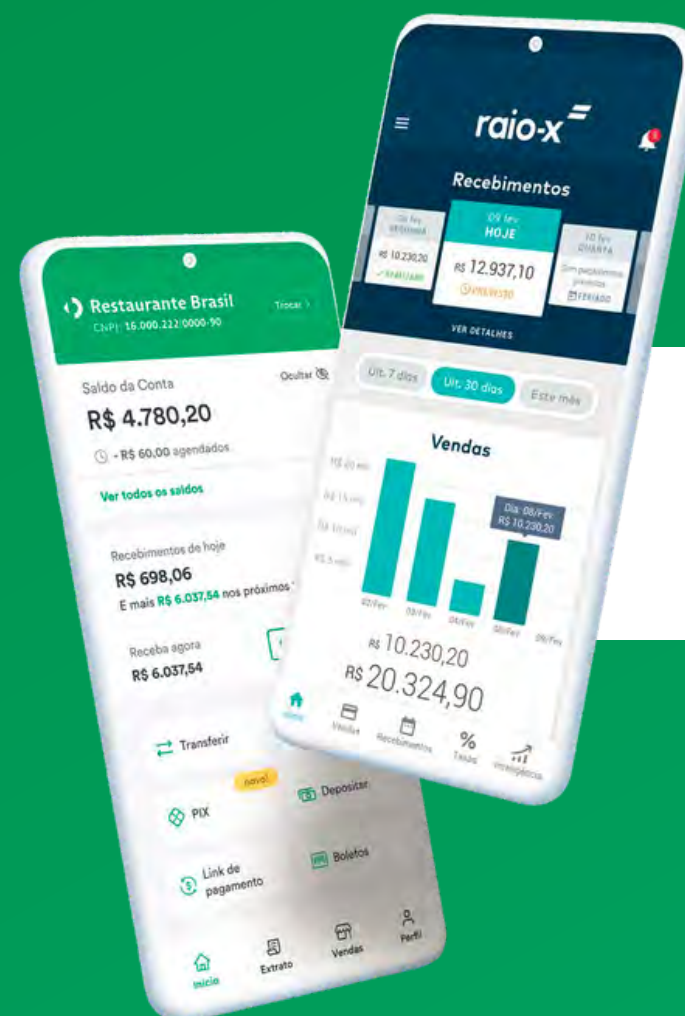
Restaurante Brasil
Trocar >
CNPJ: 16.000.222/0000-90

Saldo da Conta
Ocultar
R$ 4.780,20
- R$ 60,00 agendados
Ver todos os saldos

Recebimentos de hoje
R$ 698,06
E mais R$ 6.037,54 nos próximos

Receba agora
R$ 6.037,54

Transferir
novo!
PIX
Depositar
Link de pagamento
Boletos

Início
Extrato
Vendas
Perfil

raio-x

Recebimentos
08 fev
HOJE
R$ 10.230,20
R$ 12.937,10
10 fev
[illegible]
VER DETALHES

Ult. 7 dias
Ult. 30 dias
Este mês

Vendas
R$ 20 mil
R$ 15 mil
R$ 10 mil
R$ 5 mil
Dia: 08/Fev
R$ 10.230,20
02/Fev
03/Fev
04/Fev
08/Fev
09/Fev
R$ 10.230,20
R$ 20.324,90

Início
Vendas
Recebimentos
Taxas
Inteligência